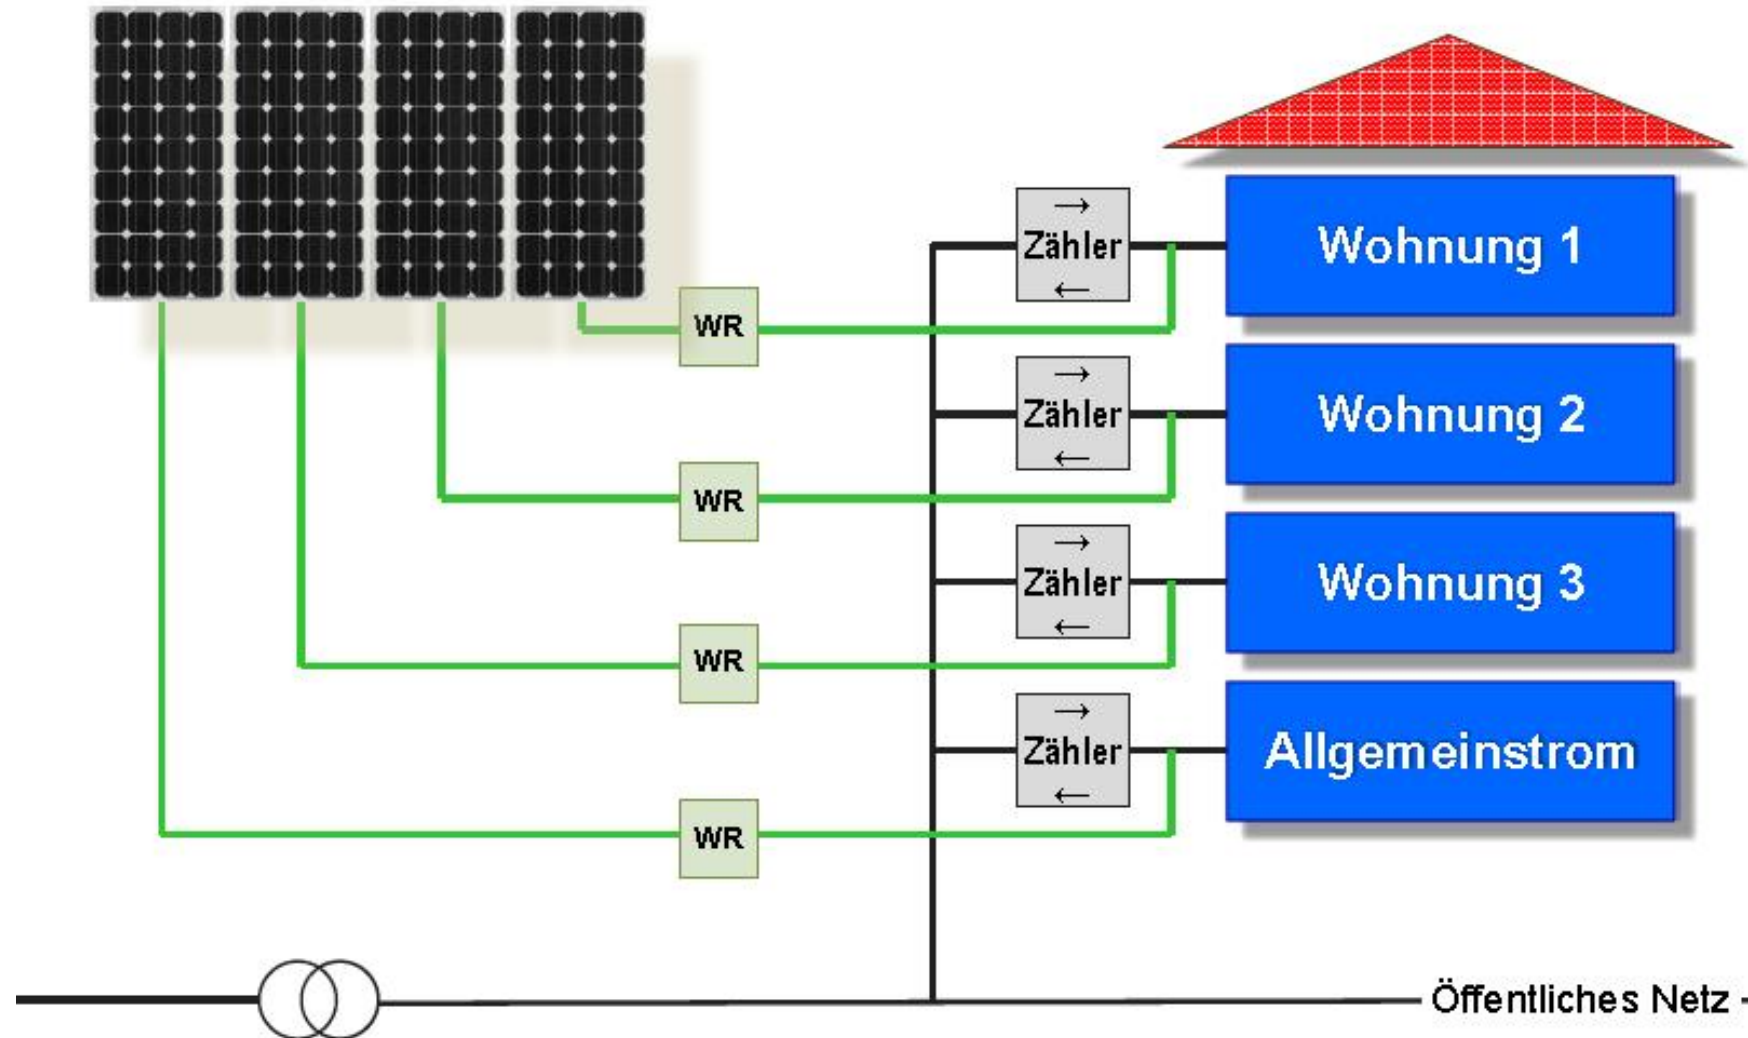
$\rightarrow$
Zähler
$\leftarrow$

Wohnung 1

WR

$\rightarrow$
Zähler
$\leftarrow$

Wohnung 2

WR

$\rightarrow$
Zähler
$\leftarrow$

Wohnung 3

WR

$\rightarrow$
Zähler
$\leftarrow$

Allgemeinstrom

WR

Öffentliches Netz